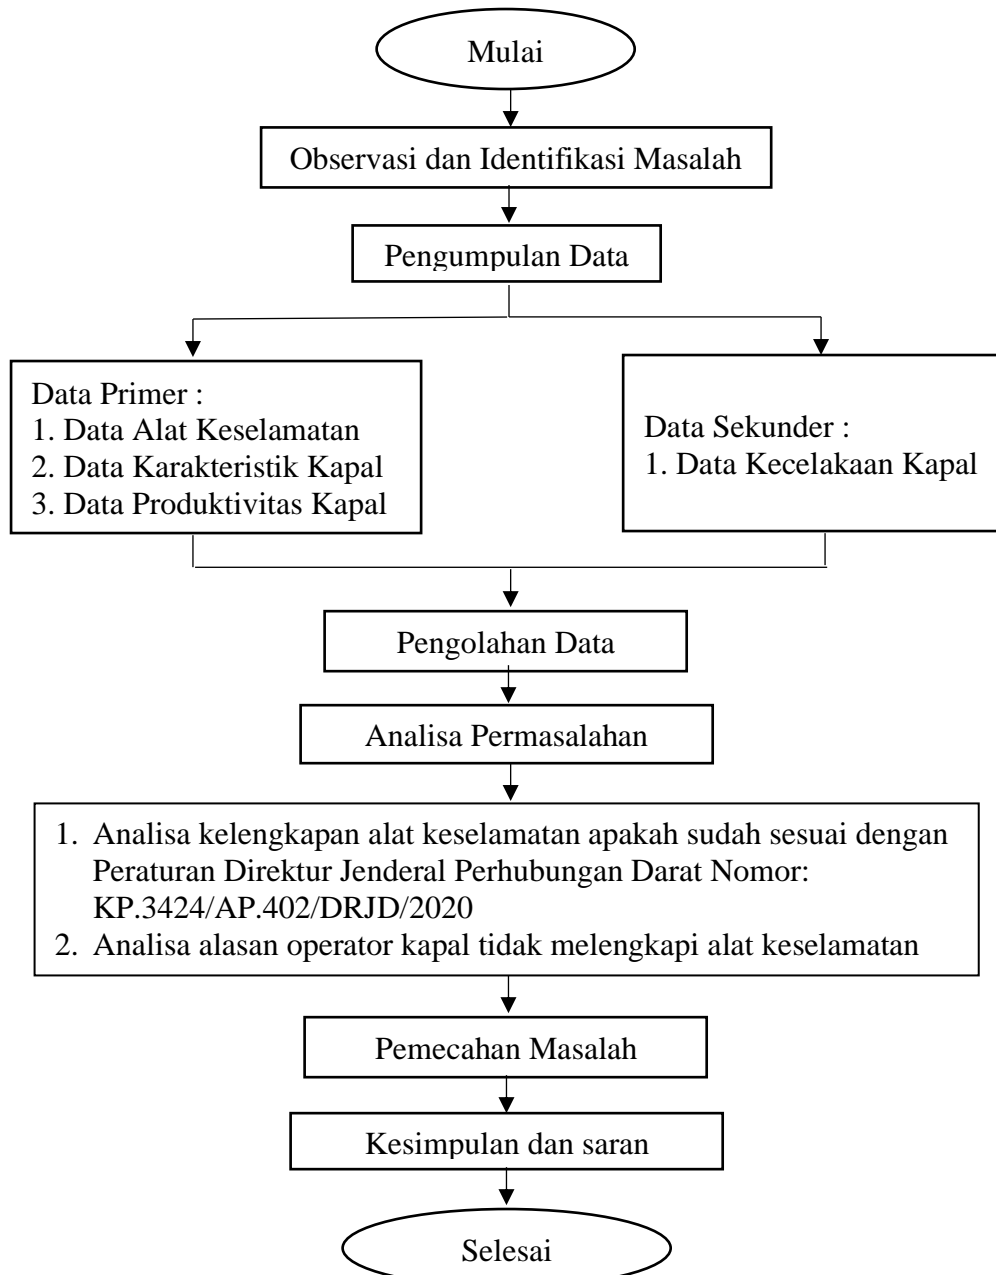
Mulai

Observasi dan Identifikasi Masalah

Pengumpulan Data

Data Primer :
1. Data Alat Keselamatan
2. Data Karakteristik Kapal
3. Data Produktivitas Kapal

Data Sekunder :
1. Data Kecelakaan Kapal

Pengolahan Data

Analisa Permasalahan

1. Analisa kelengkapan alat keselamatan apakah sudah sesuai dengan Peraturan Direktur Jenderal Perhubungan Darat Nomor: KP.3424/AP.402/DRJD/2020
2. Analisa alasan operator kapal tidak melengkapi alat keselamatan

Pemecahan Masalah

Kesimpulan dan saran

Selesai